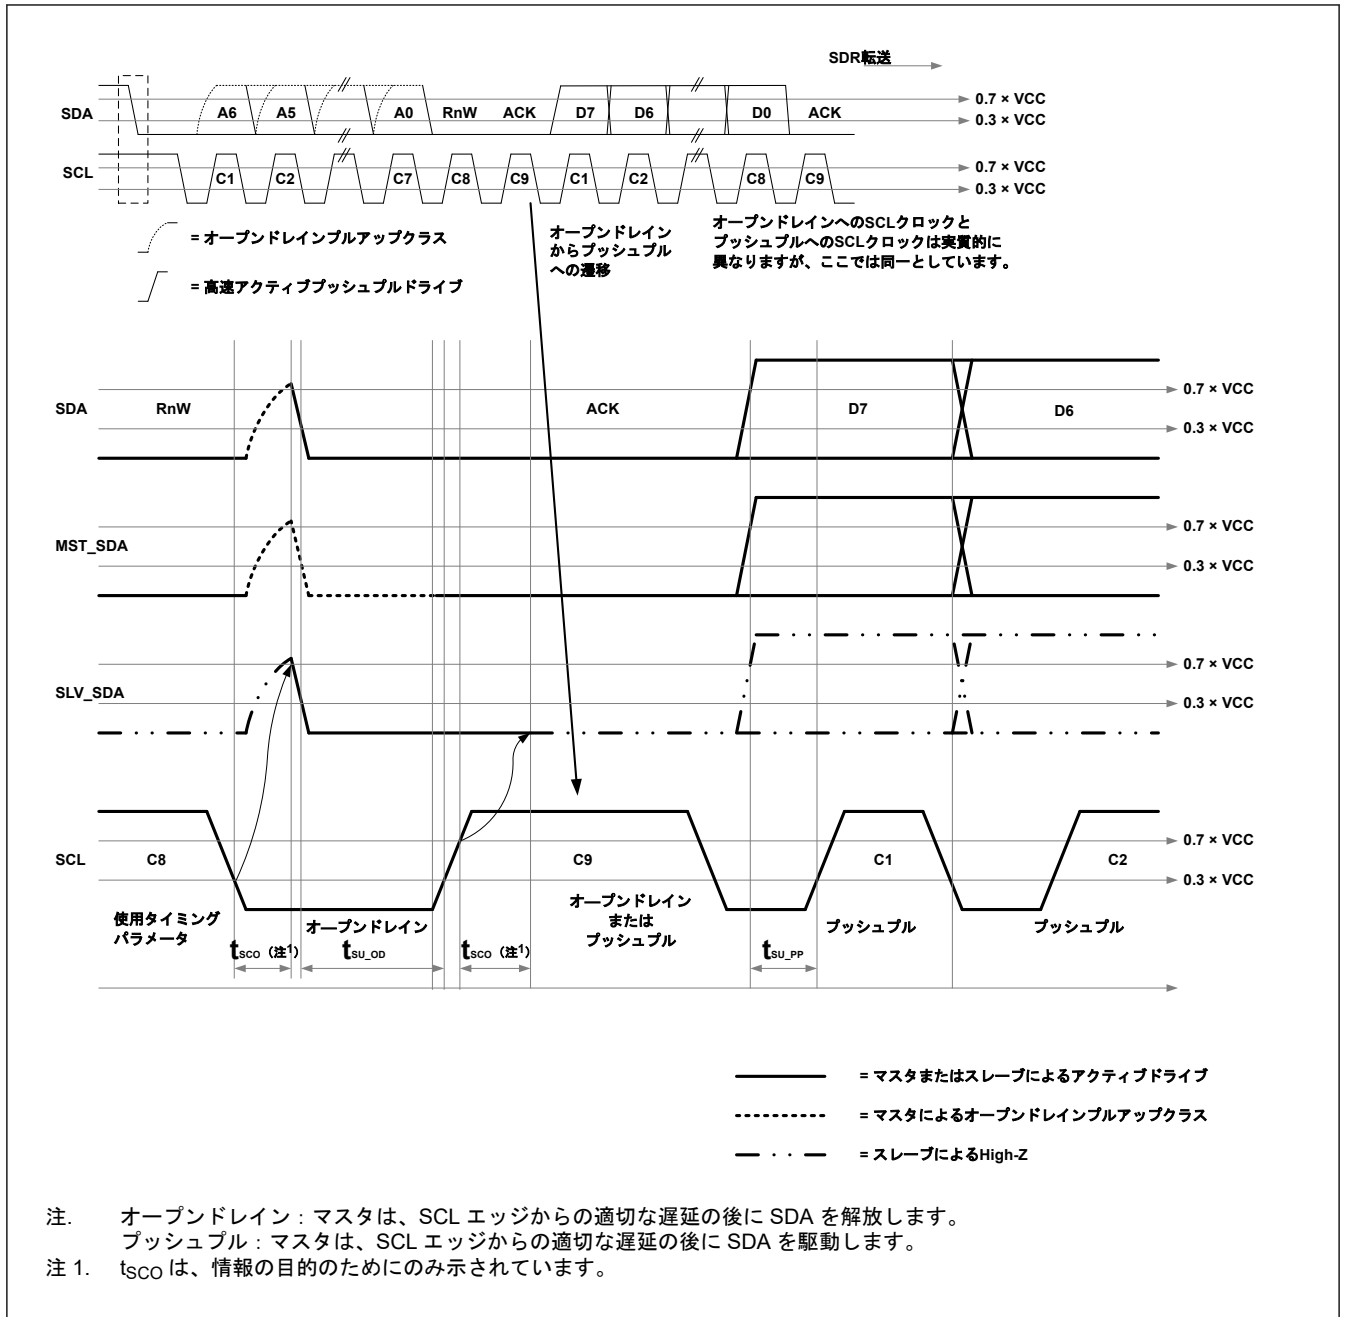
SDR転送

SDA A6 A5 A0 RnW ACK D7 D6 D0 ACK
0.7 × VCC
0.3 × VCC

SCL C1 C2 C7 C8 C9 C1 C2 C8 C9
0.7 × VCC
0.3 × VCC

= オープンドレインプルアップクラス

= 高速アクティブプッシュプルドライブ

オープンドレインからプッシュプルへの遷移

オープンドレインへのSCLクロックとプッシュプルへのSCLクロックは実質的に異なりますが、ここでは同一としています。

SDA RnW ACK D7 D6
0.7 × VCC
0.3 × VCC

MST_SDA
0.7 × VCC
0.3 × VCC

SLV_SDA
0.7 × VCC
0.3 × VCC

SCL C8 C9 C1 C2
0.7 × VCC
0.3 × VCC

使用タイミングパラメータ

$t_{SCO}$（注1）

オープンドレイン
$t_{SU\_OD}$

$t_{SCO}$（注1）

オープンドレインまたはプッシュプル

$t_{SU\_PP}$

プッシュプル

プッシュプル

= マスタまたはスレーブによるアクティブドライブ

= マスタによるオープンドレインプルアップクラス

= スレーブによるHigh-Z

注. オープンドレイン：マスタは、SCL エッジからの適切な遅延の後に SDA を解放します。
プッシュプル：マスタは、SCL エッジからの適切な遅延の後に SDA を駆動します。
注 1. $t_{SCO}$ は、情報の目的のためにのみ示されています。